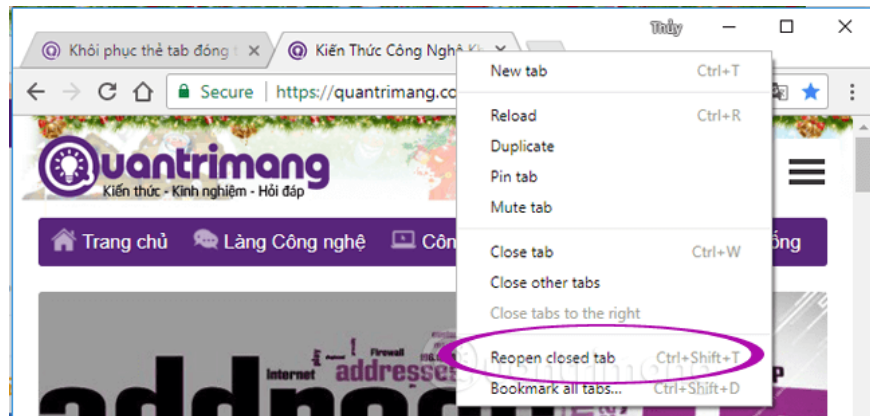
Khôi phục thẻ tab đóng
Kiến Thức Công Nghệ K
Thủy
Secure | https://quantrimang.co
Quantrimang
Kiến thức - Kinh nghiệm - Hỏi đáp
Trang chủ
Làng Công nghệ
Côn
ống
New tab Ctrl+T
Reload Ctrl+R
Duplicate
Pin tab
Mute tab
Close tab Ctrl+W
Close other tabs
Close tabs to the right
Reopen closed tab Ctrl+Shift+T
Bookmark all tabs... Ctrl+Shift+D
Internet
Firewall
addresses
address
quantrimang